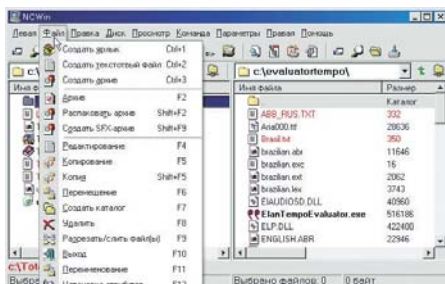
NCWin

Левая Файл Правка Диск Просмотр Команда Параметры Правая Помощь

Создать ярлык Ctrl+1
Создать текстовый файл Ctrl+2
Создать архив Ctrl+3
Архив F2
Распаковать архив Shift+F2
Создать SFX-архив Shift+F9
Редактирование F4
Копирование F5
Копия Shift+F5
Перемещение F6
Создать каталог F7
Удалить F8
Разрезать/слить файл(ы) F9
Выход F10
Переименование F11
Изменить атрибуты F12

c:\
Имя ф
c:\Tot
Выбра

c:\evaluatortempo\

| Имя файла | Размер |
|---|---|
| .. | Каталог |
| ABB_RUS.TXT | 332 |
| Aria000.ttf | 28636 |
| Brasil.txt | 350 |
| brazilian.abr | 11646 |
| brazilian.exc | 16 |
| brazilian.ext | 2062 |
| brazilian.lex | 3743 |
| ELAUDIOSD.DLL | 40960 |
| ElanTempoEvaluator.exe | 516186 |
| ELP.DLL | 422400 |
| ENGLISH.ABR | 22946 |

Выбрано файлов: 0 0 байт